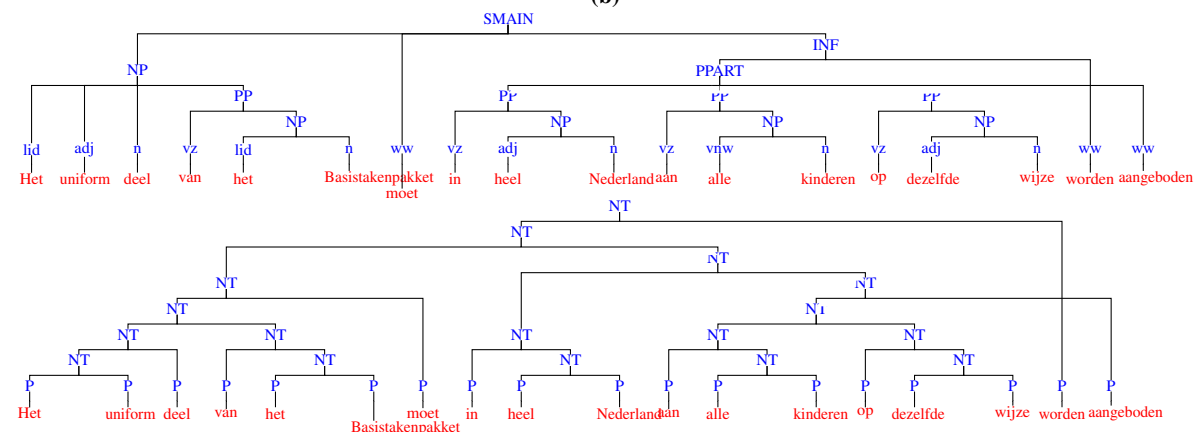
(b)

SMAIN

NP

INF

PPART

PP

NP

PP

NP

PP

NP

PP

NP

lid
Het

adj
uniform

n
deel

vz
van

lid
het

n
Basistakenpakket

ww
moet

vz
in

adj
heel

n
Nederland

vz
aan

vnw
alle

n
kinderen

vz
op

adj
dezelfde

n
wijze

ww
worden

ww
aangeboden

NT

NT

NT

NT

NT

NT

NT

NT

NT

NT

NT

NT

NT

NT

NT

P
Het

P
uniform

P
deel

P
van

P
het

P
Basistakenpakket

P
moet

P
in

P
heel

P
Nederland

P
aan

P
alle

P
kinderen

P
op

P
dezelfde

P
wijze

P
worden

P
aangeboden